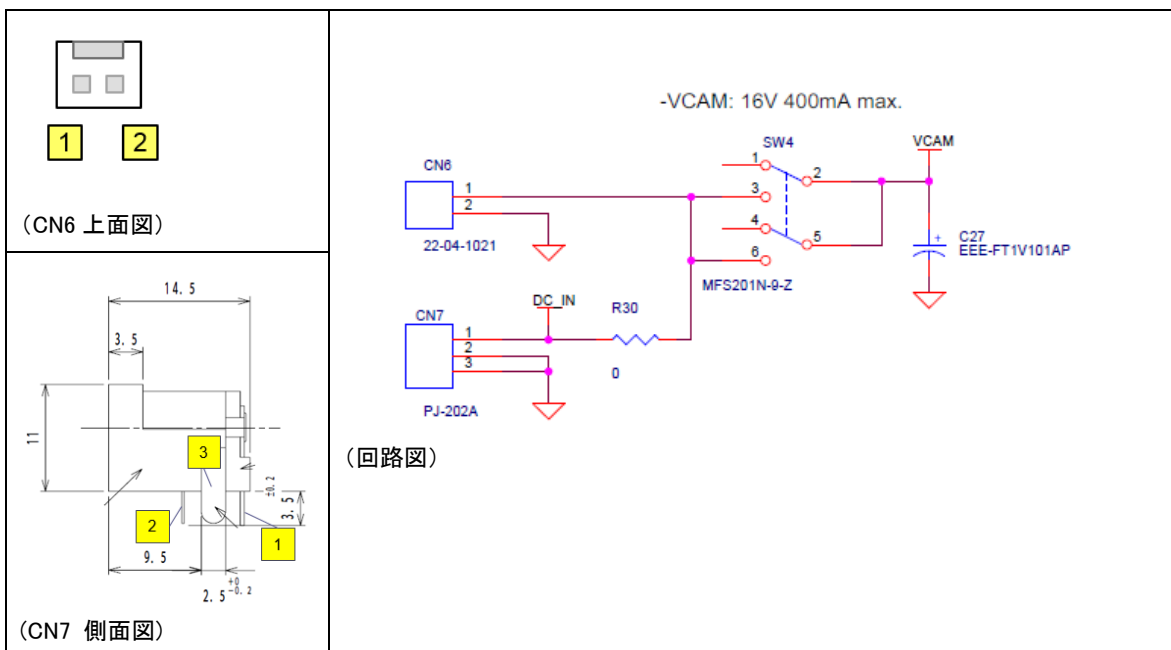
1 2

（CN6 上面図）

14.5

3.5

11

3

$\pm0.2$

3.5

2

1

9.5

$2.5^{+0}_{-0.2}$

（CN7 側面図）

-VCAM: 16V 400mA max.

CN6

1

2

22-04-1021

SW4

1

2

3

4

5

6

MFS201N-9-Z

VCAM

C27

EEE-FT1V101AP

DC_IN

R30

CN7

1

2

3

0

PJ-202A

（回路図）